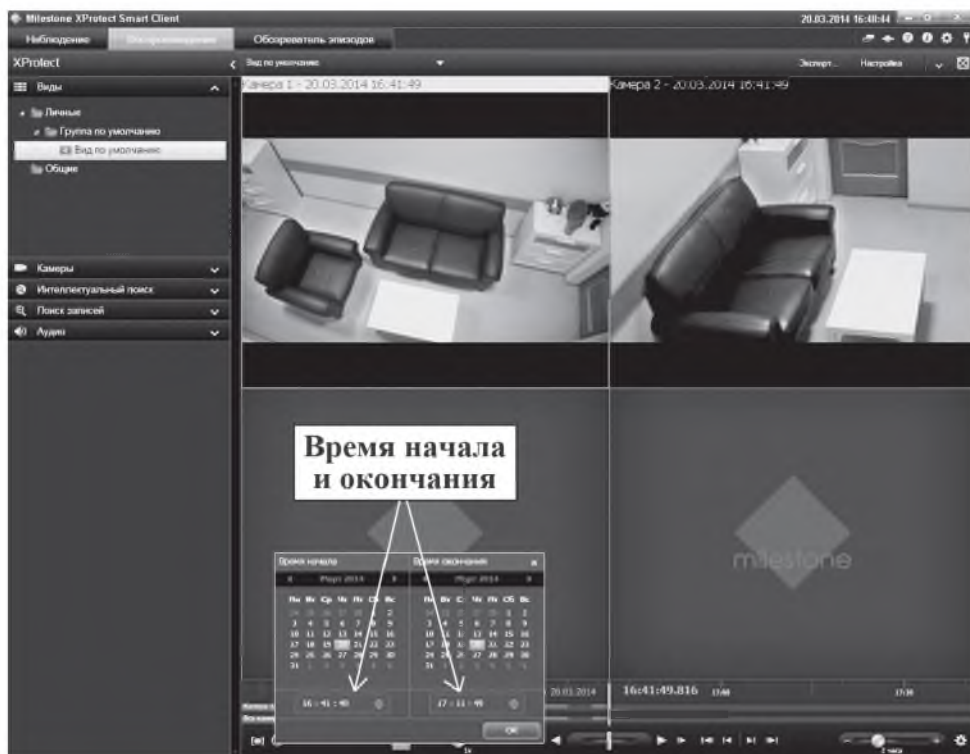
Milestone XProtect Smart Client
20.03.2014 16:48:44
Наблюдение
Воспроизведение
Обозреватель эпизодов
XProtect
Вид по умолчанию
Экспорт...
Настройка
Виды
Личные
Группа по умолчанию
Вид по умолчанию
Общие
Камеры
Интеллектуальный поиск
Поиск записей
Аудио
Камера 1 - 20.03.2014 16:41:49
Камера 2 - 20.03.2014 16:41:49
Время начала и окончания
milestone
Время начала
Март 2014
Пн Вт Ср Чт Пт Сб Вс
16 : 41 : 48
Время окончания
Март 2014
Пн Вт Ср Чт Пт Сб Вс
17 : 11 : 48
OK
20.03.2014
16:41:49.816
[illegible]